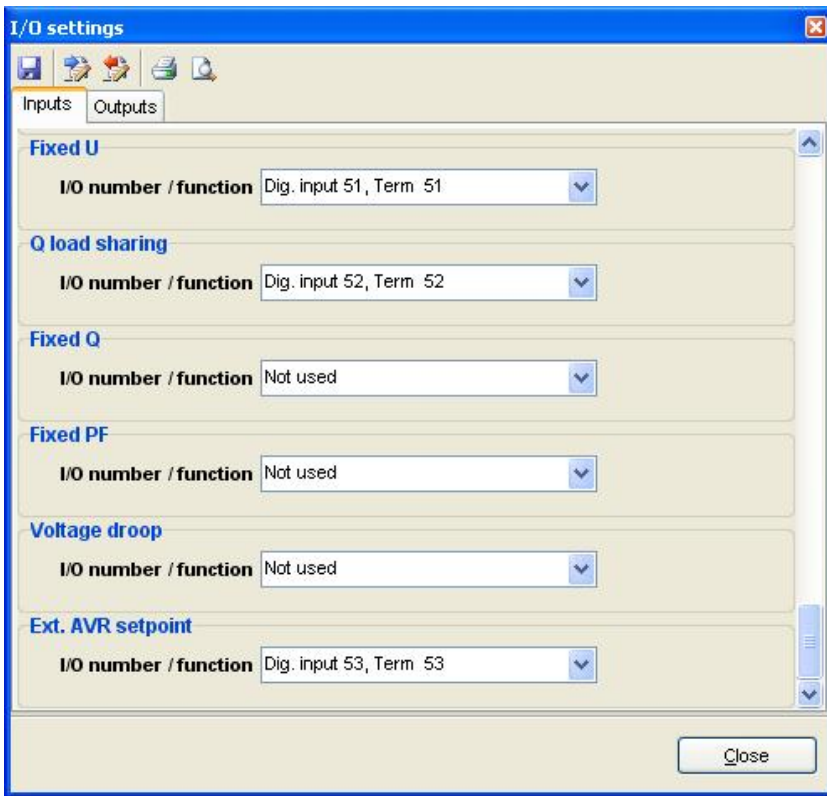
I/O settings

Inputs Outputs

Fixed U

I/O number / function Dig. input 51, Term 51

Q load sharing

I/O number / function Dig. input 52, Term 52

Fixed Q

I/O number / function Not used

Fixed PF

I/O number / function Not used

Voltage droop

I/O number / function Not used

Ext. AVR setpoint

I/O number / function Dig. input 53, Term 53

Close